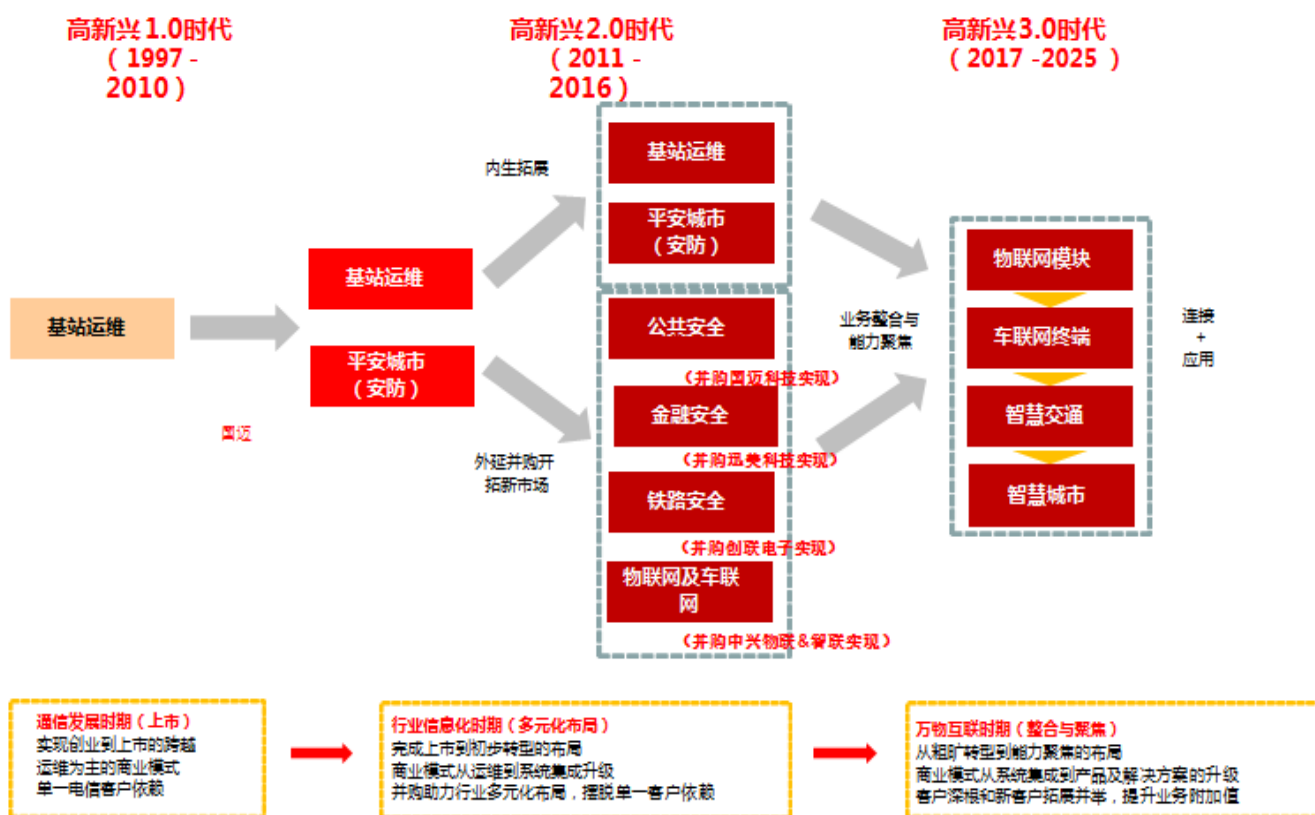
高新兴1.0时代
（1997 - 2010）

高新兴2.0时代
（2011 - 2016）

高新兴3.0时代
（2017 -2025 ）

基站运维

基站运维

平安城市
（安防）

国迈

内生拓展

外延并购开拓新市场

基站运维

平安城市
（安防）

公共安全

（并购国迈科技实现）

金融安全

（并购讯美科技实现）

铁路安全

（并购创联电子实现）

物联网及车联网

（并购中兴物联＆智联实现）

业务整合与能力聚焦

物联网模块

车联网终端

智慧交通

智慧城市

连接
+
应用

通信发展时期（上市）
实现创业到上市的跨越
运维为主的商业模式
单一电信客户依赖

行业信息化时期（多元化布局）
完成上市到初步转型的布局
商业模式从运维到系统集成升级
并购助力行业多元化布局，摆脱单一客户依赖

万物互联时期（整合与聚焦）
从粗旷转型到能力聚焦的布局
商业模式从系统集成到产品及解决方案的升级
客户深根和新客户拓展并举，提升业务附加值